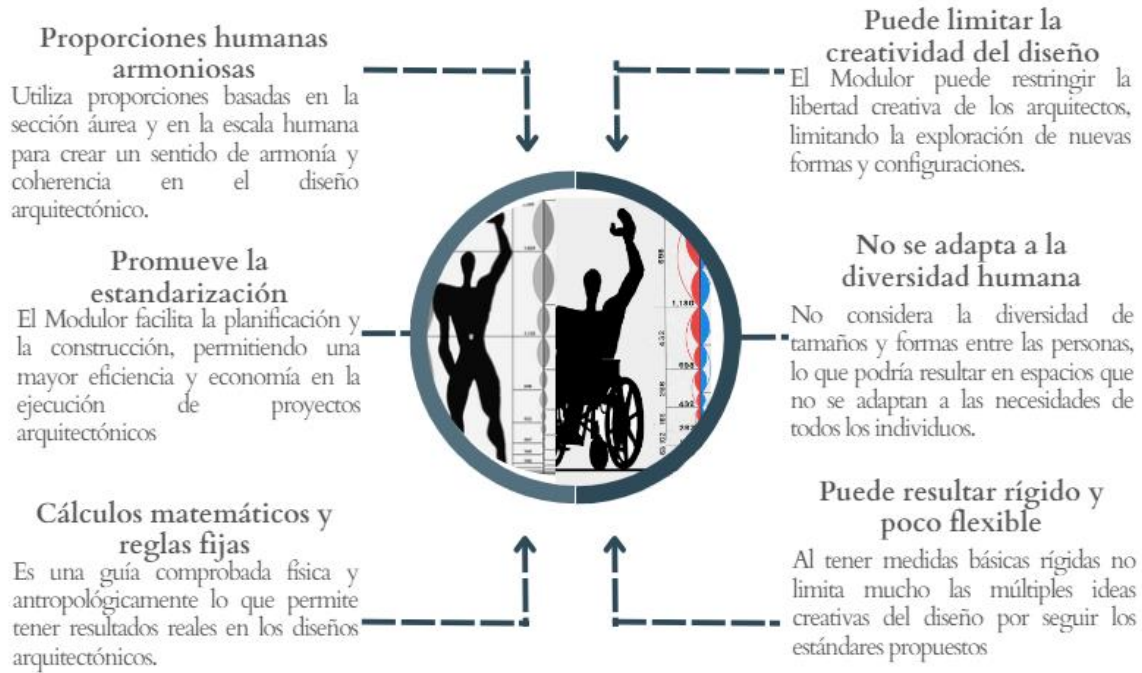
Proporciones humanas armoniosas
Utiliza proporciones basadas en la sección áurea y en la escala humana para crear un sentido de armonía y coherencia en el diseño arquitectónico.

Promueve la estandarización
El Modulor facilita la planificación y la construcción, permitiendo una mayor eficiencia y economía en la ejecución de proyectos arquitectónicos

Cálculos matemáticos y reglas fijas
Es una guía comprobada física y antropológicamente lo que permite tener resultados reales en los diseños arquitectónicos.

Puede limitar la creatividad del diseño
El Modulor puede restringir la libertad creativa de los arquitectos, limitando la exploración de nuevas formas y configuraciones.

No se adapta a la diversidad humana
No considera la diversidad de tamaños y formas entre las personas, lo que podría resultar en espacios que no se adaptan a las necesidades de todos los individuos.

Puede resultar rígido y poco flexible
Al tener medidas básicas rígidas no limita mucho las múltiples ideas creativas del diseño por seguir los estándares propuestos